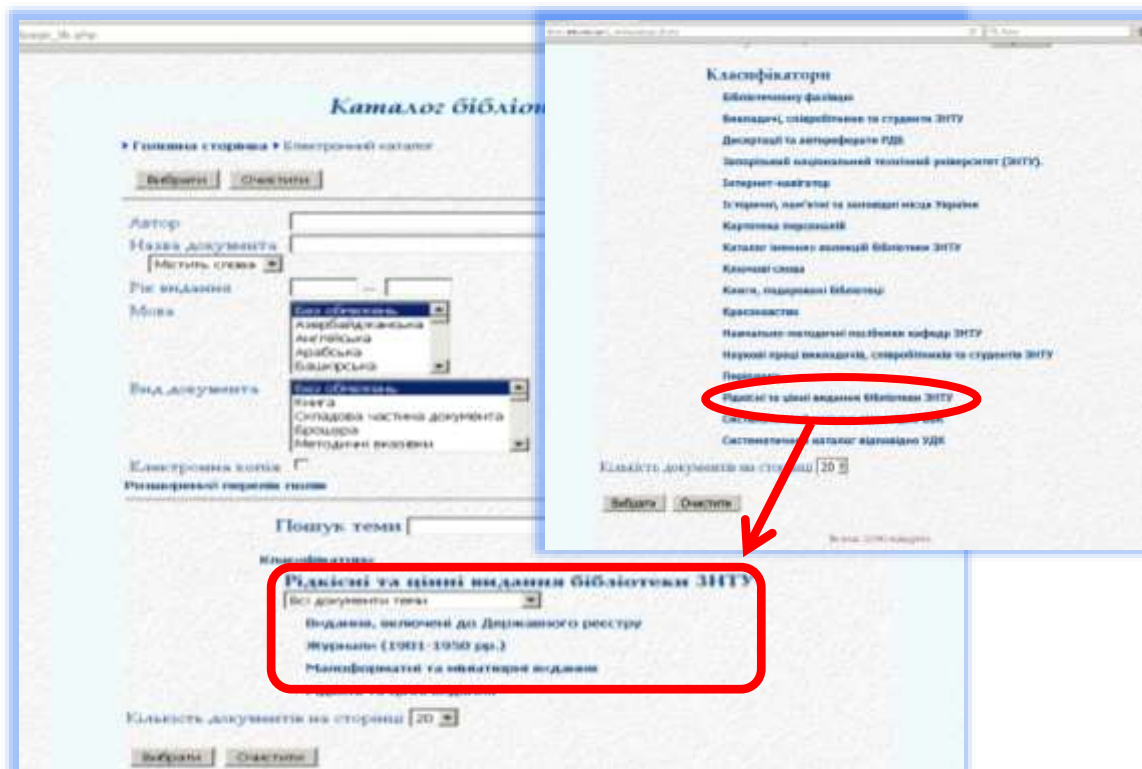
Каталог бібліот

▸ Головна сторінка ▸ Електронний каталог

Вибрати Очистити

Автор
Назва документа
Містить слова
Рік видання —
Мова
Без обмежень
Азербайджанська
Англійська
Арабська
Башкирська

Вид документа
Без обмежень
Книга
Складова частина документа
Брошура
Методичні вказівки

Електронна копія
Розширений перелік полів

Пошук теми

Класифікатори
Рідкісні та цінні видання бібліотеки ЗНТУ
Всі документи теми
Видання, включені до Державного реєстру
Журнали (1901-1950 рр.)
Малоформатні та мініатюрні видання
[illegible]

Кількість документів на сторінці 20

Вибрати Очистити

Класифікатори
Бібліотечному фахівцю
Викладачі, співробітники та студенти ЗНТУ
Дисертації та автореферати ЗДІ
Запорізький національний технічний університет (ЗНТУ).
Інтернет-навігатор
Історичні, пам'ятні та заповідні місця України
Картотека персоналій
Каталог іменних колекцій бібліотеки ЗНТУ
Ключові слова
Книги, подаровані бібліотеці
Краєзнавство
Навчально-методичні посібники кафедр ЗНТУ
Наукові праці викладачів, співробітників та студентів ЗНТУ
Періодика
Рідкісні та цінні видання бібліотеки ЗНТУ
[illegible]
Систематичний каталог відповідно УДК

Кількість документів на сторінці 20

Вибрати Очистити

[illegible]